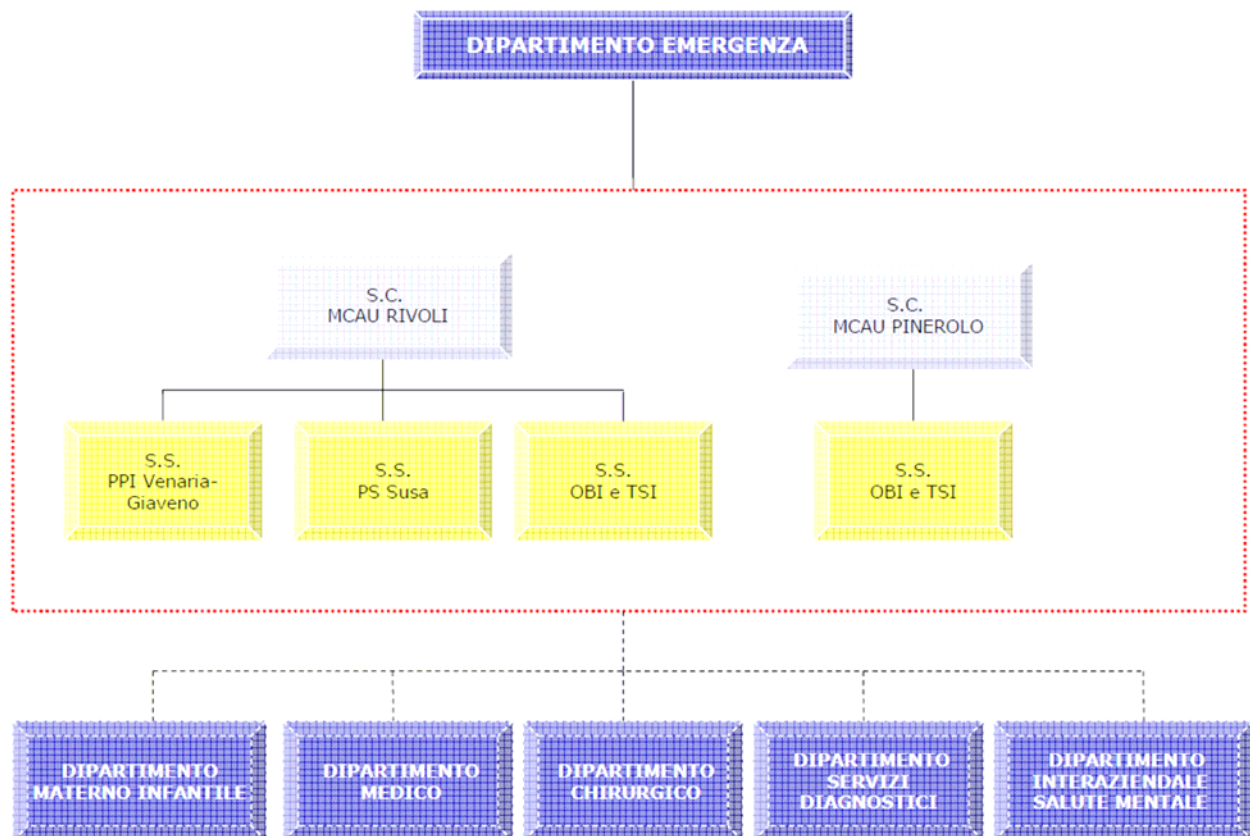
DIPARTIMENTO EMERGENZA

S.C.
MCAU RIVOLI

S.C.
MCAU PINEROLO

S.S.
PPI Venaria-Giaveno

S.S.
PS Susa

S.S.
OBI e TSI

S.S.
OBI e TSI

DIPARTIMENTO MATERNO INFANTILE

DIPARTIMENTO MEDICO

DIPARTIMENTO CHIRURGICO

DIPARTIMENTO SERVIZI DIAGNOSTICI

DIPARTIMENTO INTERAZIENDALE SALUTE MENTALE